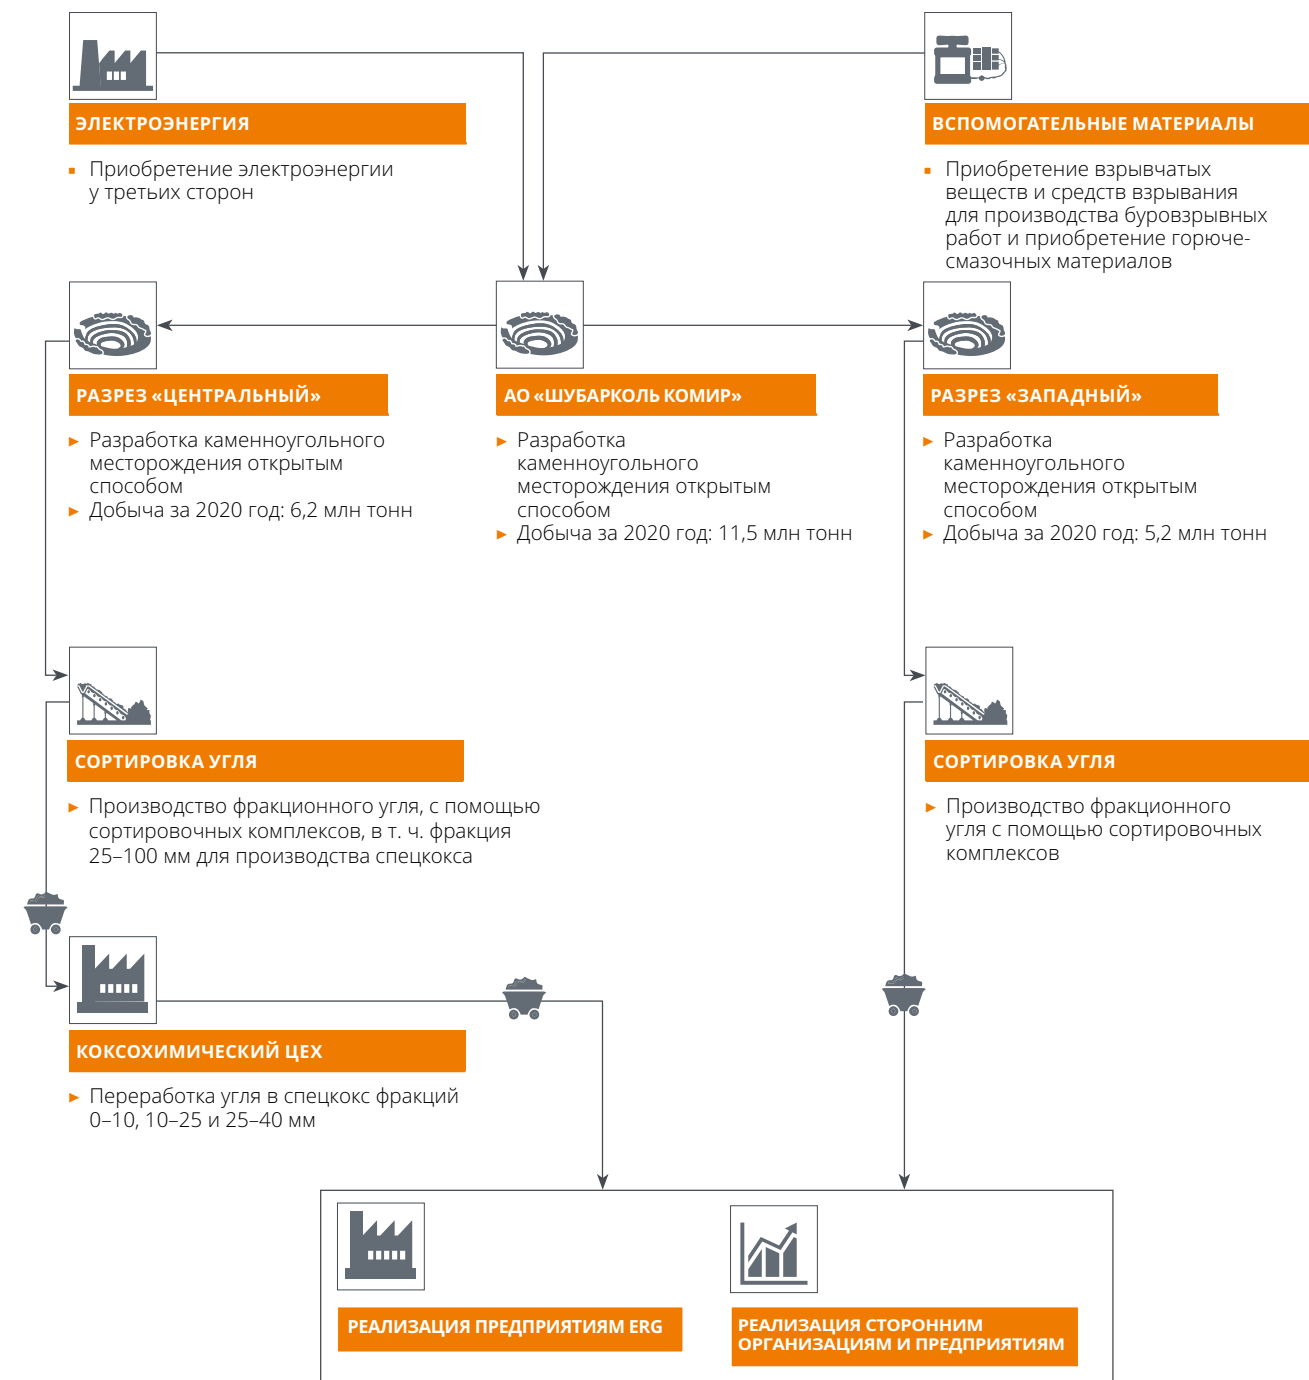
ЭЛЕКТРОЭНЕРГИЯ

Приобретение электроэнергии у третьих сторон

ВСПОМОГАТЕЛЬНЫЕ МАТЕРИАЛЫ

Приобретение взрывчатых веществ и средств взрывания для производства буровзрывных работ и приобретение горюче-смазочных материалов

РАЗРЕЗ «ЦЕНТРАЛЬНЫЙ»

Разработка каменноугольного месторождения открытым способом
Добыча за 2020 год: 6,2 млн тонн

АО «ШУБАРКОЛЬ КОМИР»

Разработка каменноугольного месторождения открытым способом
Добыча за 2020 год: 11,5 млн тонн

РАЗРЕЗ «ЗАПАДНЫЙ»

Разработка каменноугольного месторождения открытым способом
Добыча за 2020 год: 5,2 млн тонн

СОРТИРОВКА УГЛЯ

Производство фракционного угля, с помощью сортировочных комплексов, в т. ч. фракция 25–100 мм для производства спецкокса

СОРТИРОВКА УГЛЯ

Производство фракционного угля с помощью сортировочных комплексов

КОКСОХИМИЧЕСКИЙ ЦЕХ

Переработка угля в спецкокс фракций 0–10, 10–25 и 25–40 мм

РЕАЛИЗАЦИЯ ПРЕДПРИЯТИЯМ ERG

РЕАЛИЗАЦИЯ СТОРОННИМ ОРГАНИЗАЦИЯМ И ПРЕДПРИЯТИЯМ